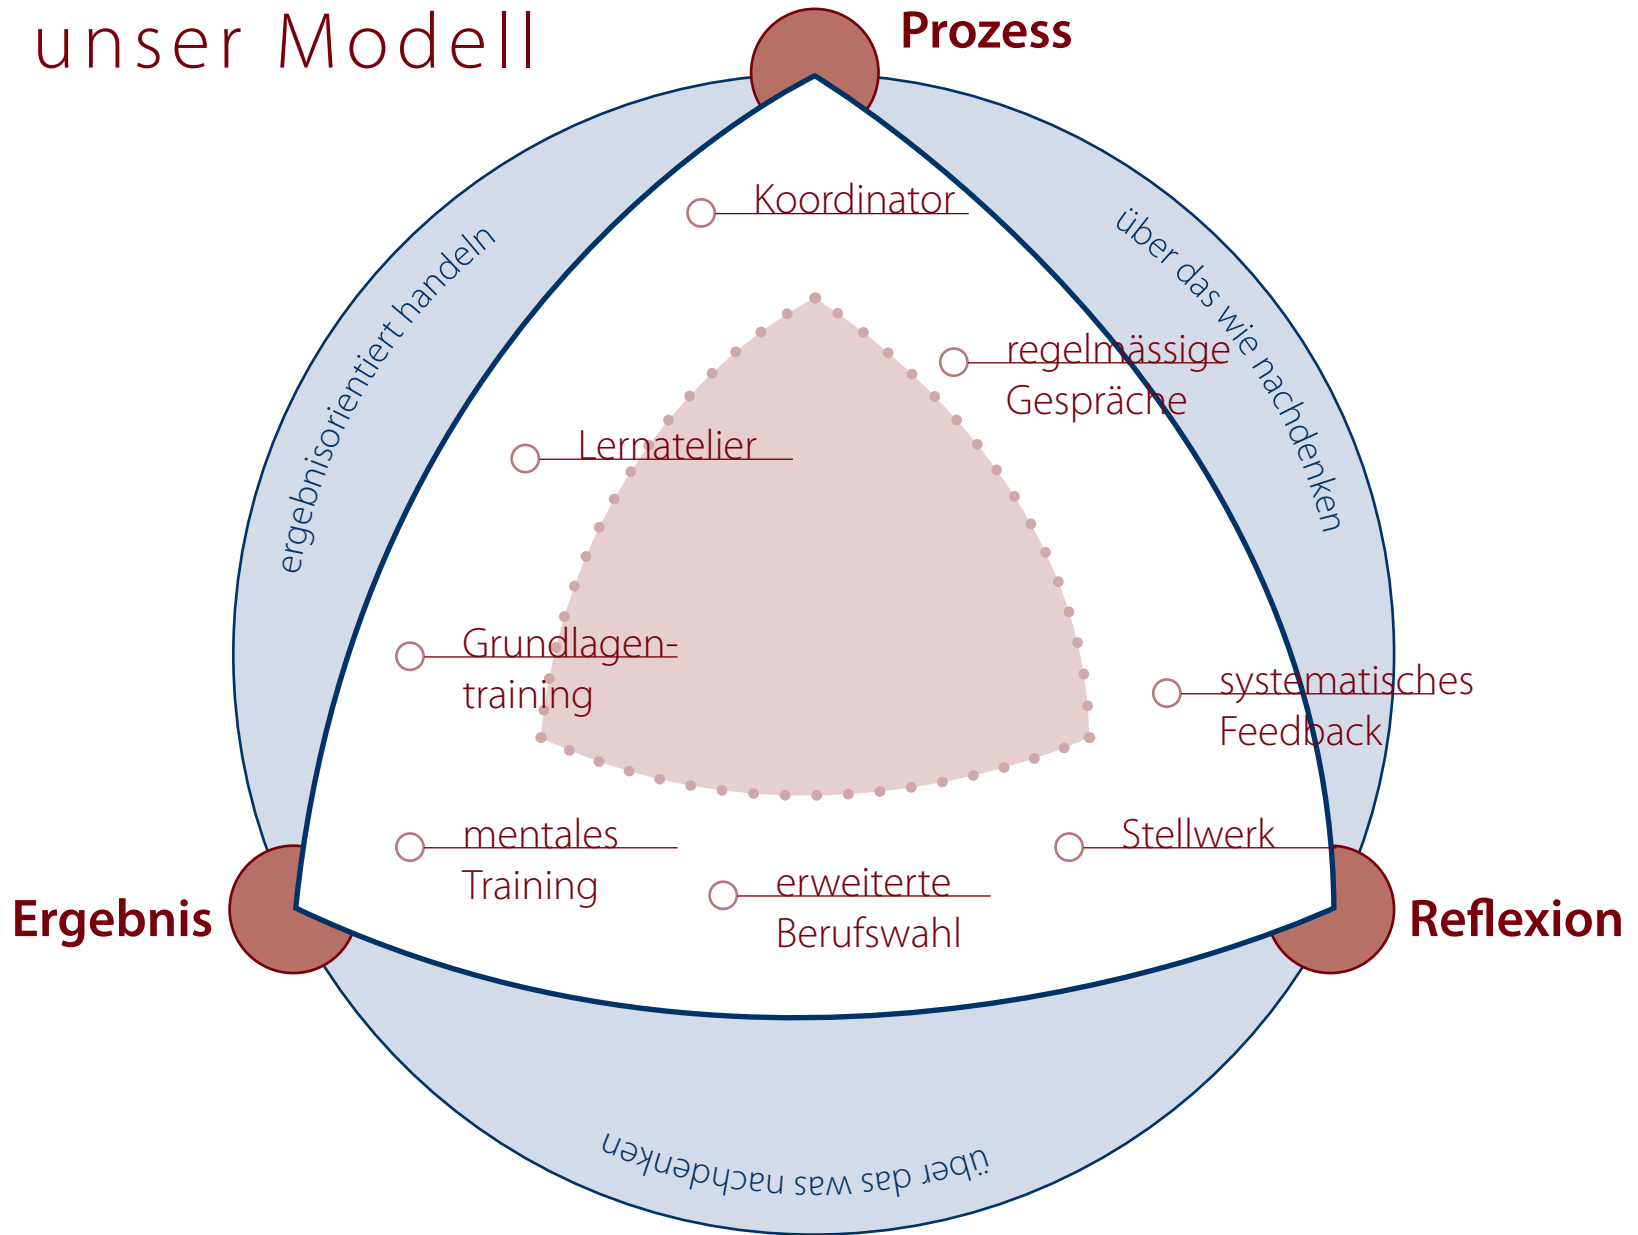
unser Modell

Prozess

ergebnisorientiert handeln

über das wie nachdenken

Koordinator

regelmässige Gespräche

Lernatelier

Grundlagentraining

systematisches Feedback

mentales Training

Stellwerk

erweiterte Berufswahl

Ergebnis

Reflexion

über das was nachdenken